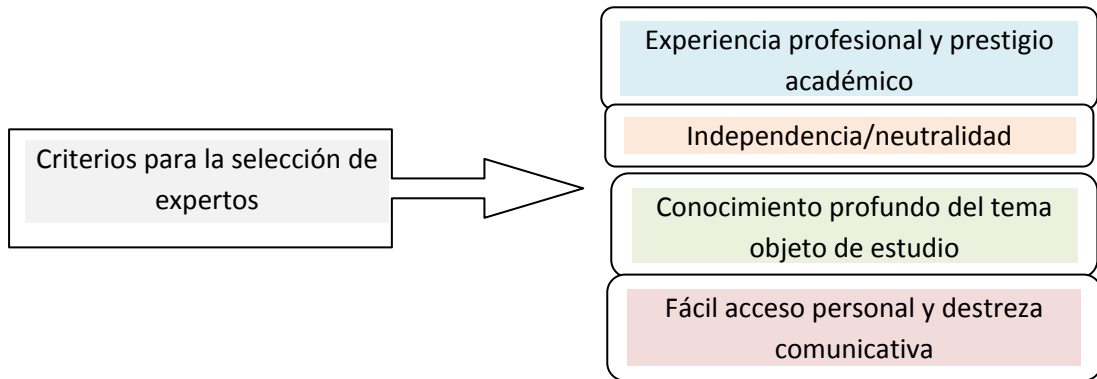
Criterios para la selección de expertos

Experiencia profesional y prestigio académico

Independencia/neutralidad

Conocimiento profundo del tema objeto de estudio

Fácil acceso personal y destreza comunicativa